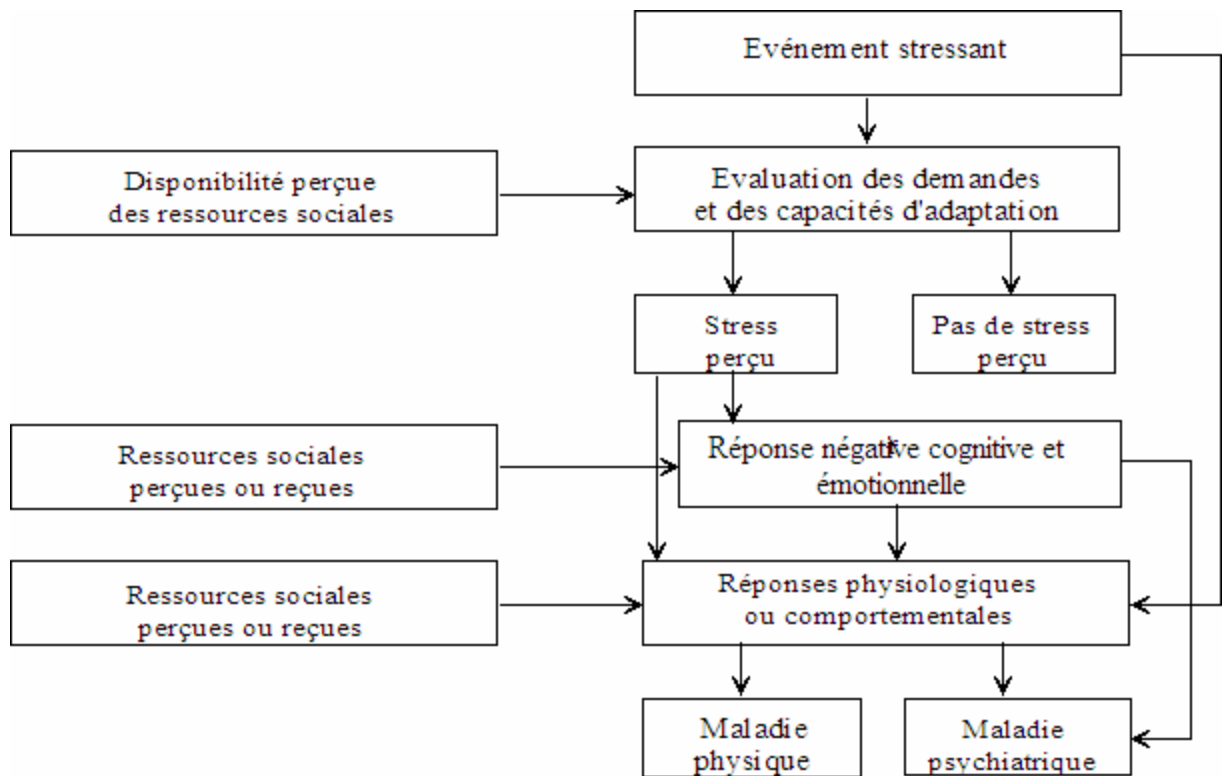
Evénement stressant

Disponibilité perçue des ressources sociales

Evaluation des demandes et des capacités d'adaptation

Stress perçu

Pas de stress perçu

Ressources sociales perçues ou reçues

Réponse négative cognitive et émotionnelle

Ressources sociales perçues ou reçues

Réponses physiologiques ou comportementales

Maladie physique

Maladie psychiatrique